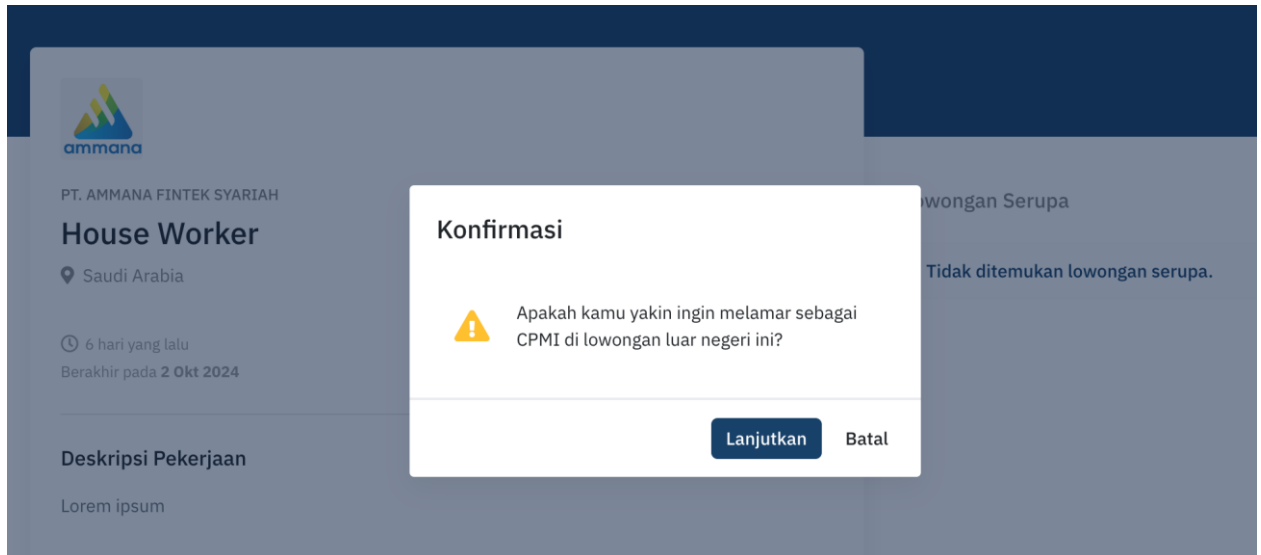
ammana

PT. AMMANA FINTEK SYARIAH

House Worker

Saudi Arabia

6 hari yang lalu

Berakhir pada 2 Okt 2024

Deskripsi Pekerjaan

Lorem ipsum

owongan Serupa

Tidak ditemukan lowongan serupa.

Konfirmasi

Apakah kamu yakin ingin melamar sebagai CPMI di lowongan luar negeri ini?

Lanjutkan

Batal